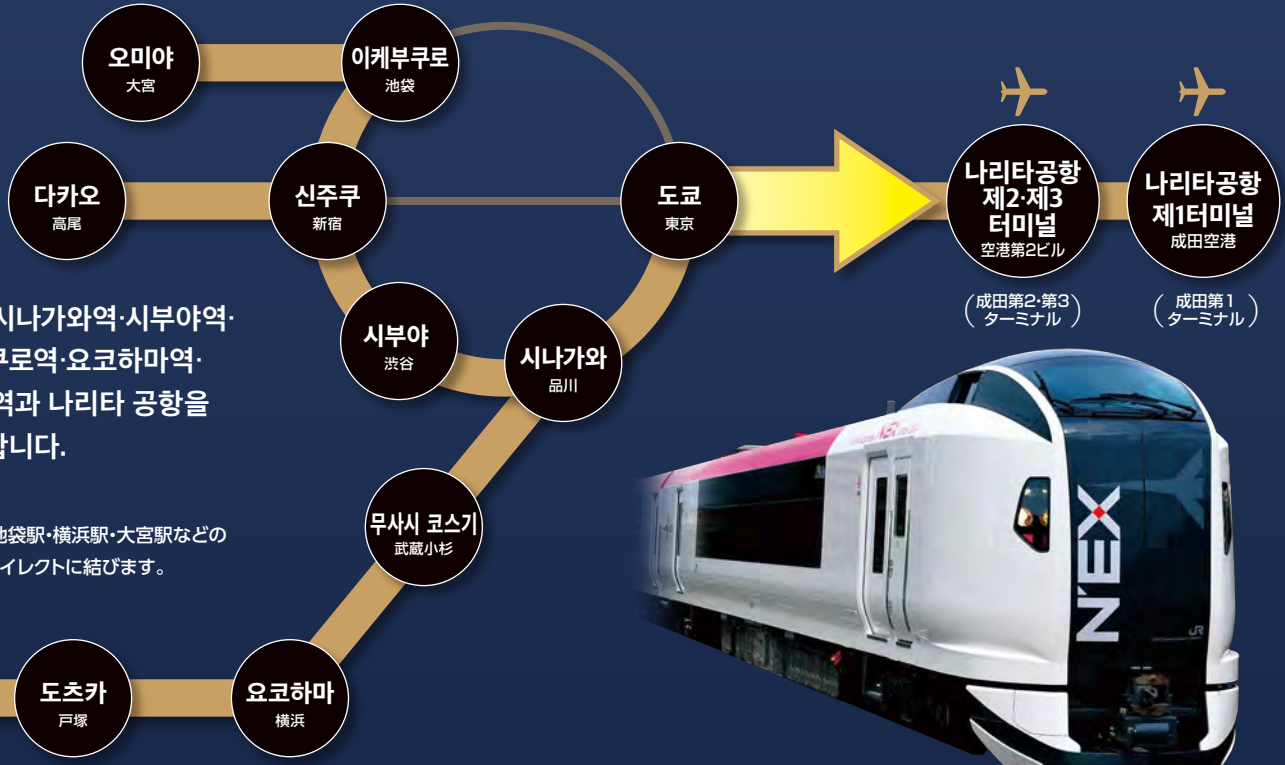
오미야
大宮

이케부쿠로
池袋

다카오
高尾

신주쿠
新宿

도쿄
東京

나리타공항 제2·제3 터미널
空港第2ビル
(成田第2·第3 ターミナル)

나리타공항 제1터미널
成田空港
(成田第1 ターミナル)

시나가와역·시부야역·
쿠로역·요코하마역·
역과 나리타 공항을
합니다.

池袋駅·横浜駅·大宮駅などの
イレクトに結びます。

시부야
渋谷

시나가와
品川

무사시 코스기
武蔵小杉

도츠카
戸塚

요코하마
横浜

N'EX
JR